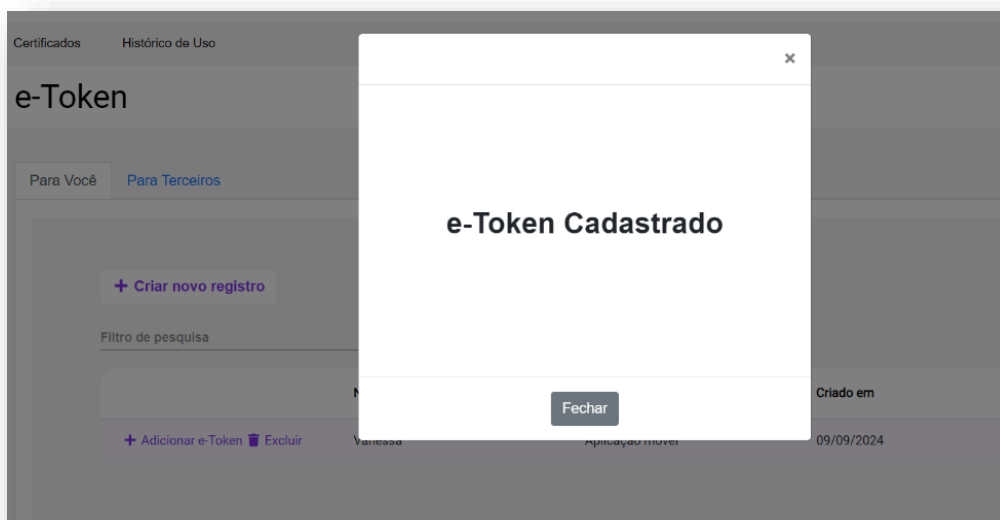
Certificados Histórico de Uso

e-Token

Para Você Para Terceiros

+ Criar novo registro

Filtro de pesquisa

N Criado em

+ Adicionar e-Token Excluir Vanessa Aplicação móvel 09/09/2024

×

e-Token Cadastrado

Fechar